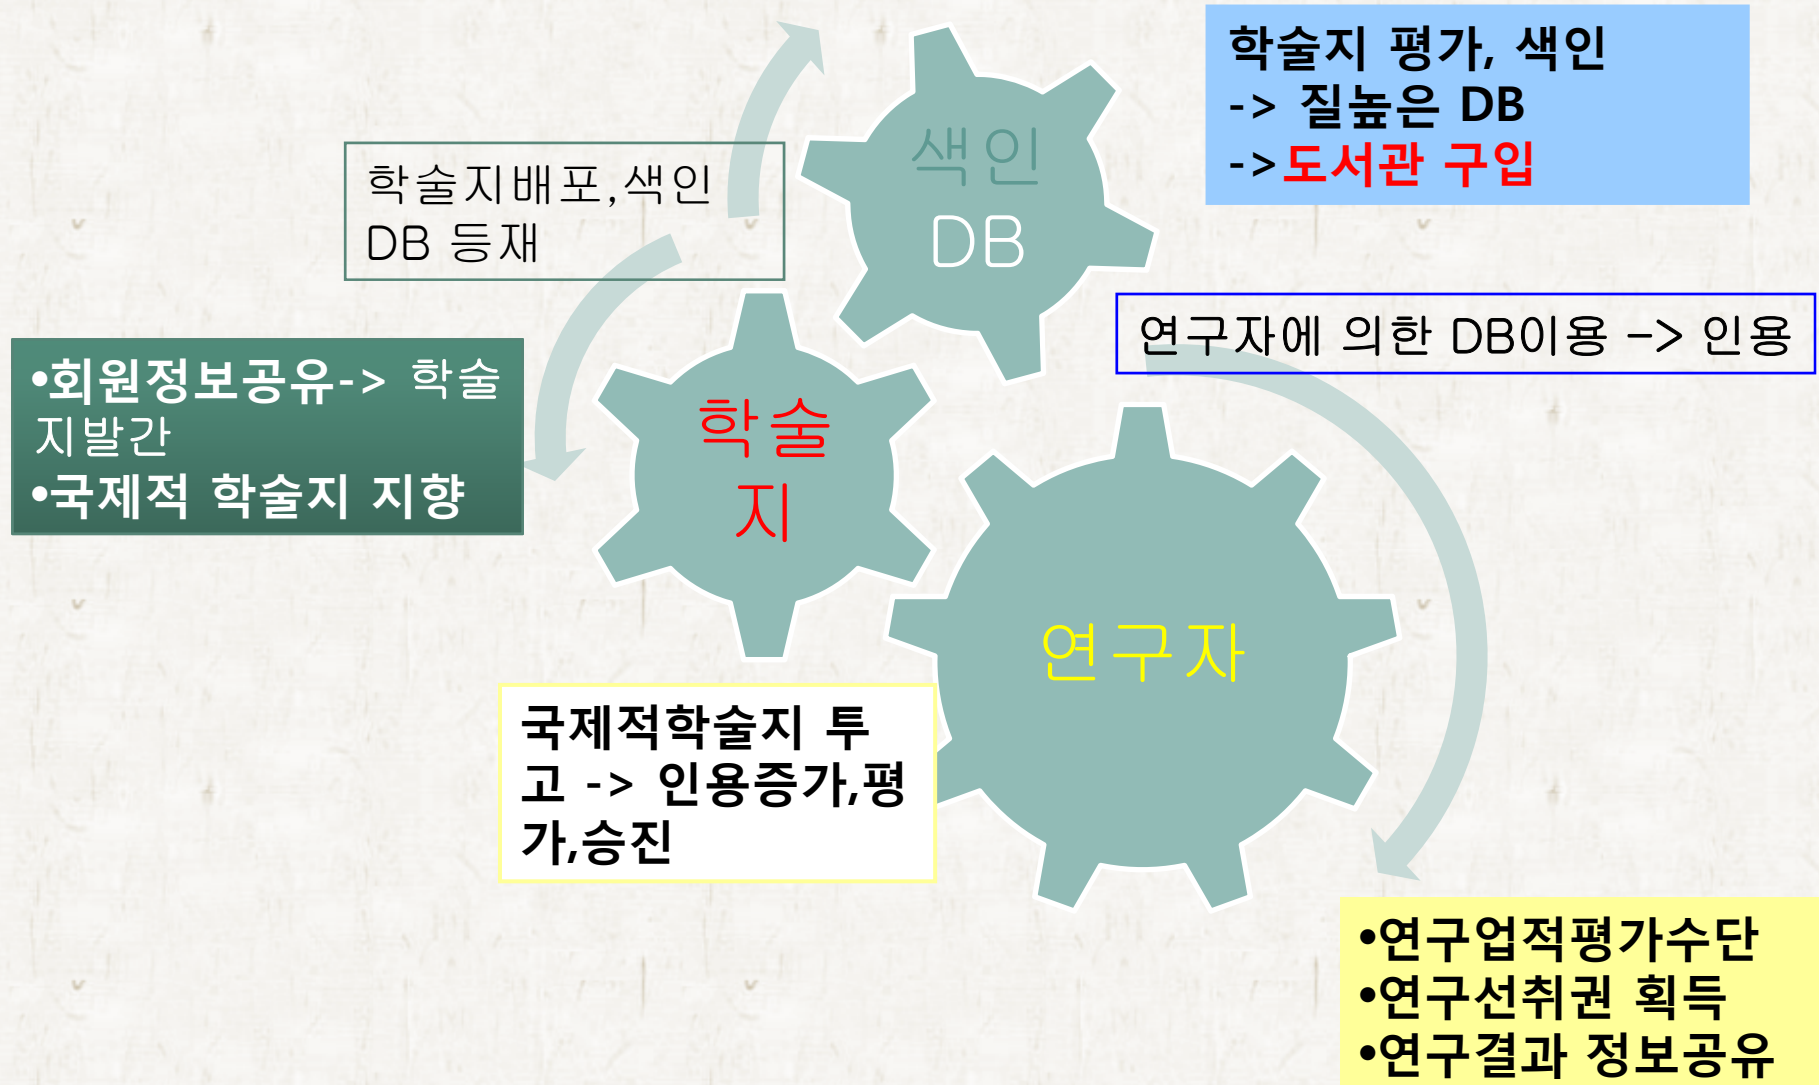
학술지 평가, 색인
-> 질높은 DB
->도서관 구입

학술지배포,색인 DB 등재

색인 DB

연구자에 의한 DB이용 -> 인용

•회원정보공유-> 학술지발간
•국제적 학술지 지향

학술지

연구자

국제적학술지 투고 -> 인용증가,평가,승진

•연구업적평가수단
•연구선취권 획득
•연구결과 정보공유